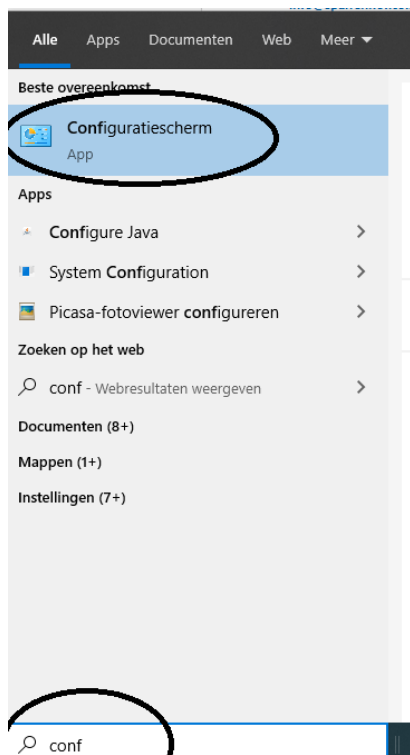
Alle Apps Documenten Web Meer ▼

Beste overeenkomst

Configuratiescherm
App

Apps

Configure Java >

System Configuration >

Picasa-fotoviewer configureren >

Zoeken op het web

conf - Webresultaten weergeven >

Documenten (8+)

Mappen (1+)

Instellingen (7+)

conf